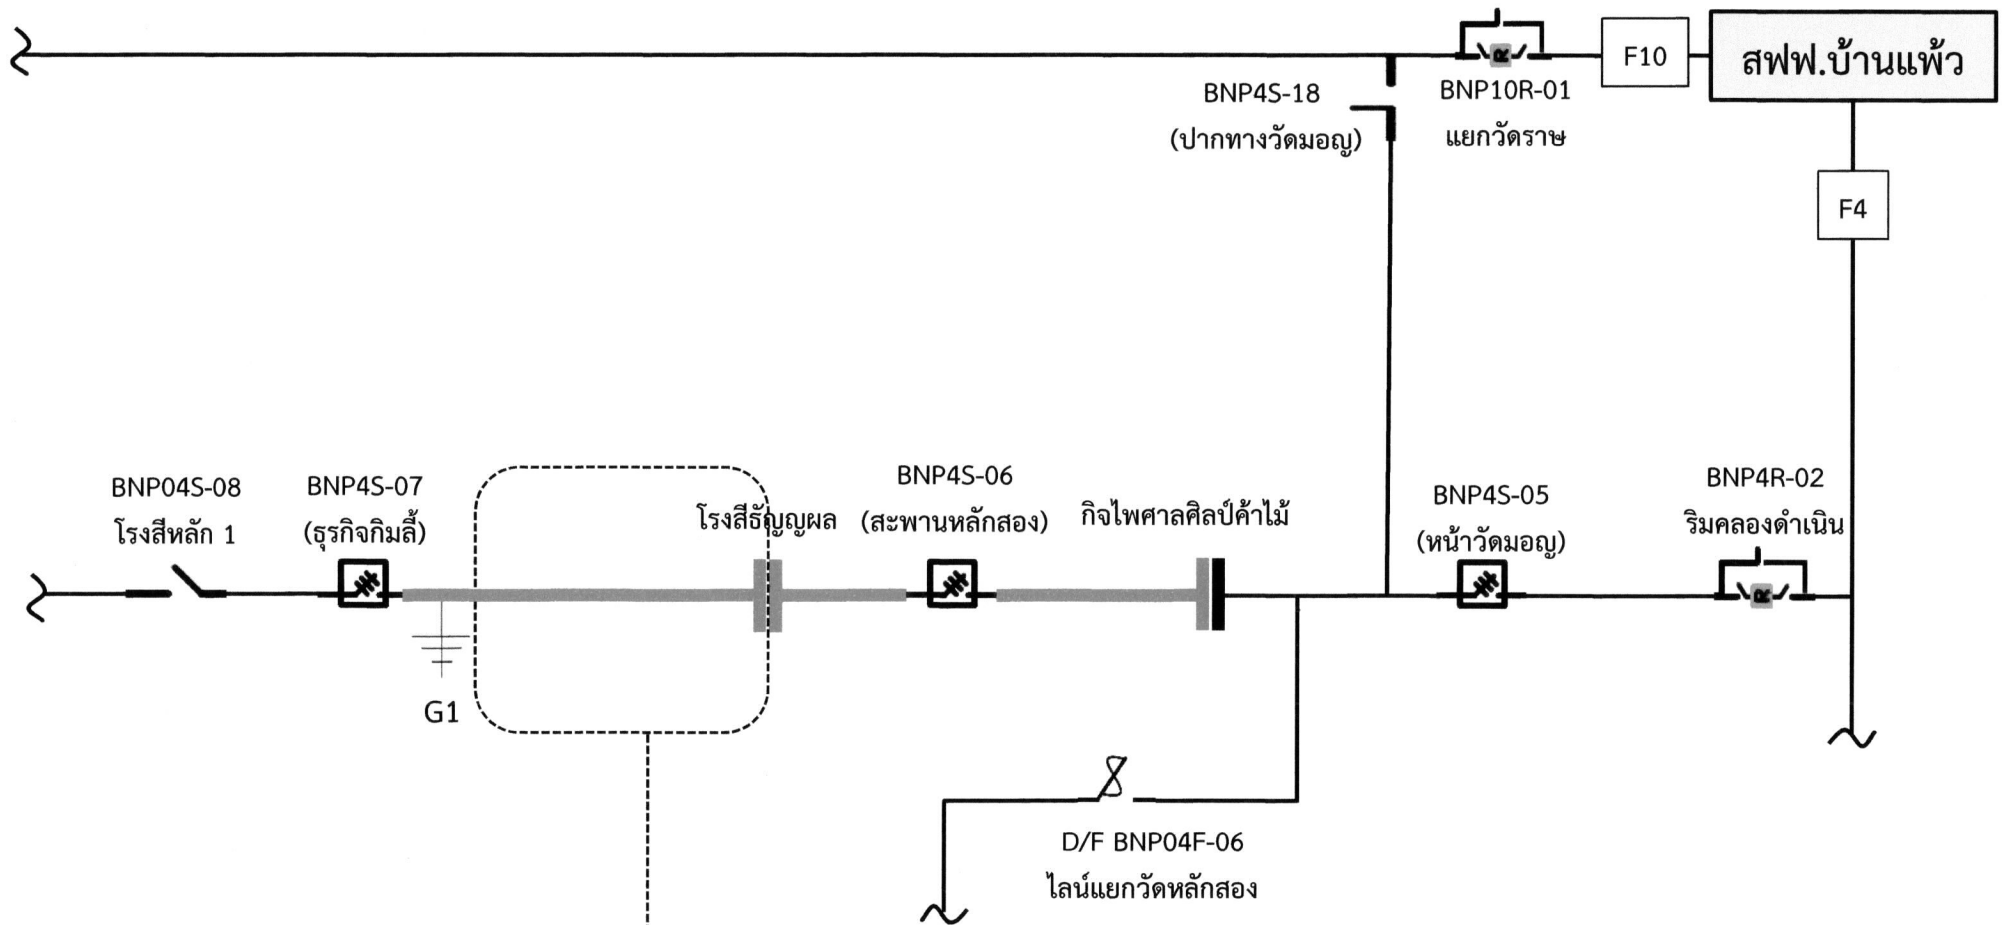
F10

สฟฟ.บ้านแพ้ว

BNP4S-18
(ปากทางวัดมอญ)

BNP10R-01
แยกวัดราช

F4

BNP04S-08
โรงสีหลัก 1

BNP4S-07
(ธุรกิจกิมลี้)

โรงสีธัญญผล

BNP4S-06
(สะพานหลักสอง)

กิจไพศาลศิลป์ค้าไม้

BNP4S-05
(หน้าวัดมอญ)

BNP4R-02
ริมคลองดำเนิน

G1

D/F BNP04F-06
ไลน์แยกวัดหลักสอง